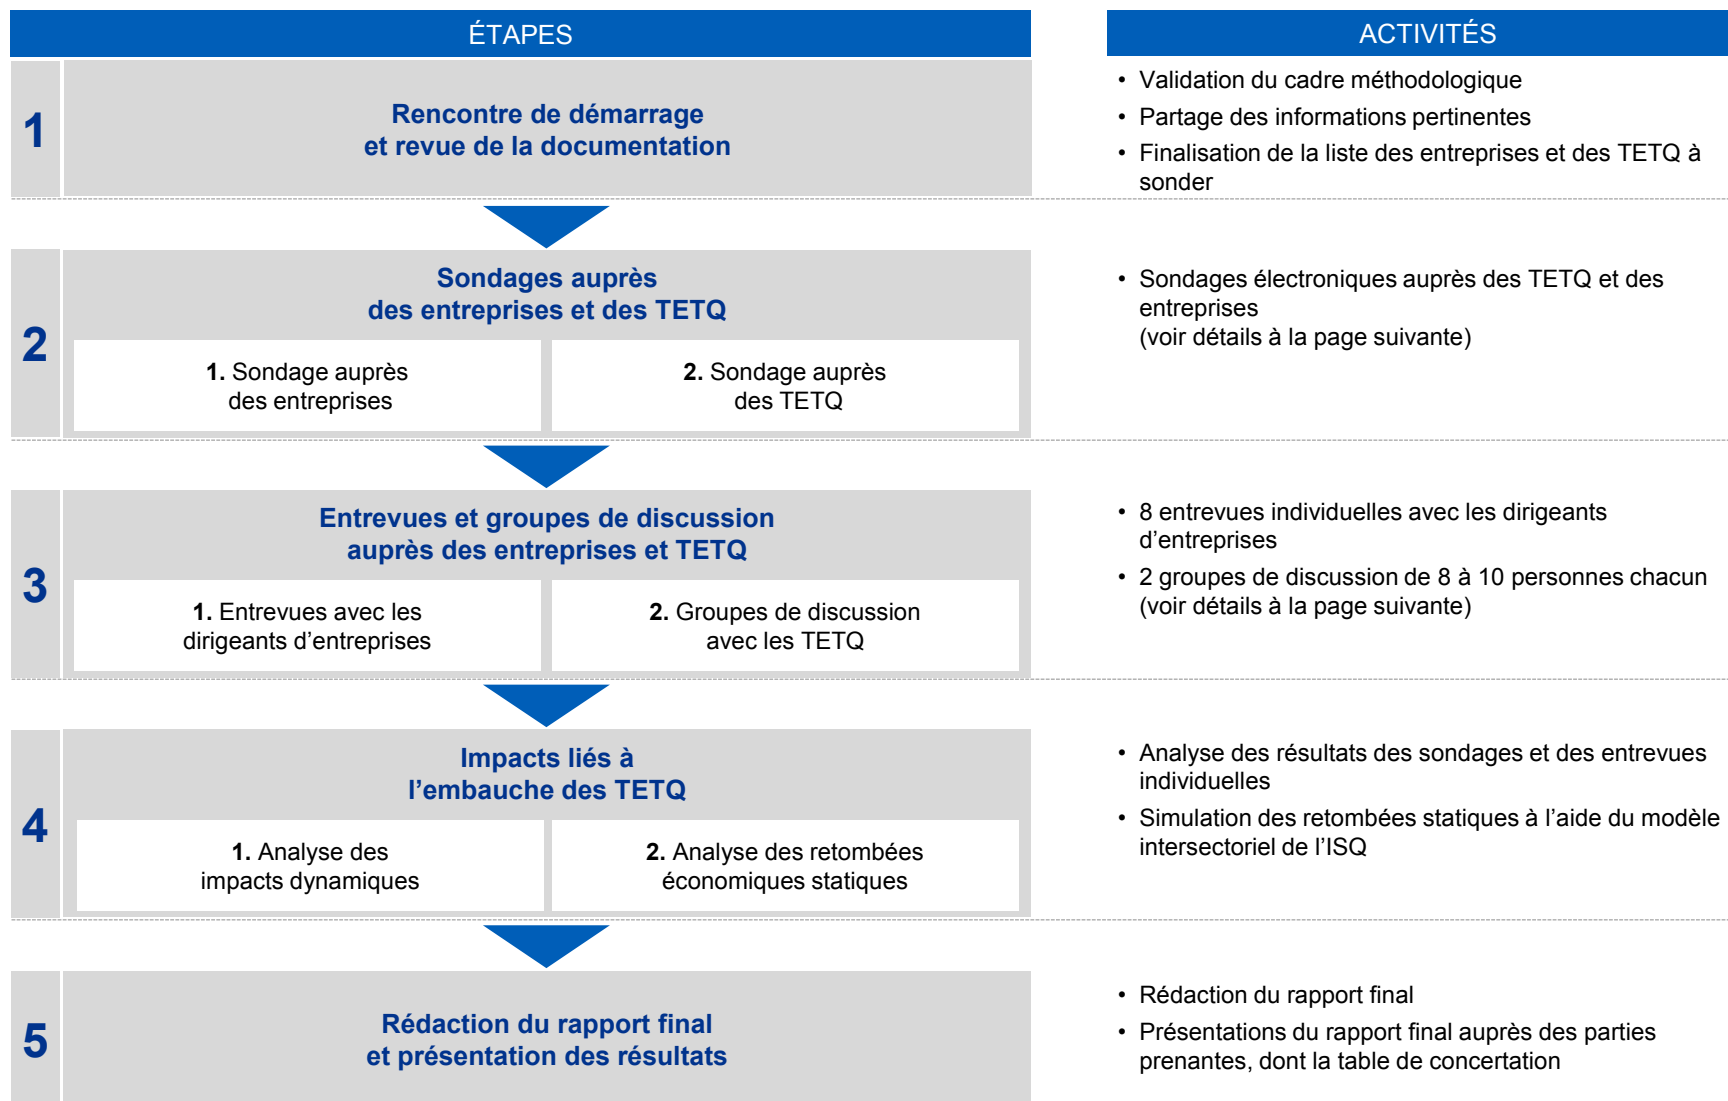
ÉTAPES

ACTIVITÉS

1

Rencontre de démarrage et revue de la documentation

• Validation du cadre méthodologique
• Partage des informations pertinentes
• Finalisation de la liste des entreprises et des TETQ à sonder

2

Sondages auprès des entreprises et des TETQ

**1.** Sondage auprès des entreprises

**2.** Sondage auprès des TETQ

• Sondages électroniques auprès des TETQ et des entreprises
(voir détails à la page suivante)

3

Entrevues et groupes de discussion auprès des entreprises et TETQ

**1.** Entrevues avec les dirigeants d'entreprises

**2.** Groupes de discussion avec les TETQ

• 8 entrevues individuelles avec les dirigeants d'entreprises
• 2 groupes de discussion de 8 à 10 personnes chacun
(voir détails à la page suivante)

4

Impacts liés à l'embauche des TETQ

**1.** Analyse des impacts dynamiques

**2.** Analyse des retombées économiques statiques

• Analyse des résultats des sondages et des entrevues individuelles
• Simulation des retombées statiques à l'aide du modèle intersectoriel de l'ISQ

5

Rédaction du rapport final et présentation des résultats

• Rédaction du rapport final
• Présentations du rapport final auprès des parties prenantes, dont la table de concertation